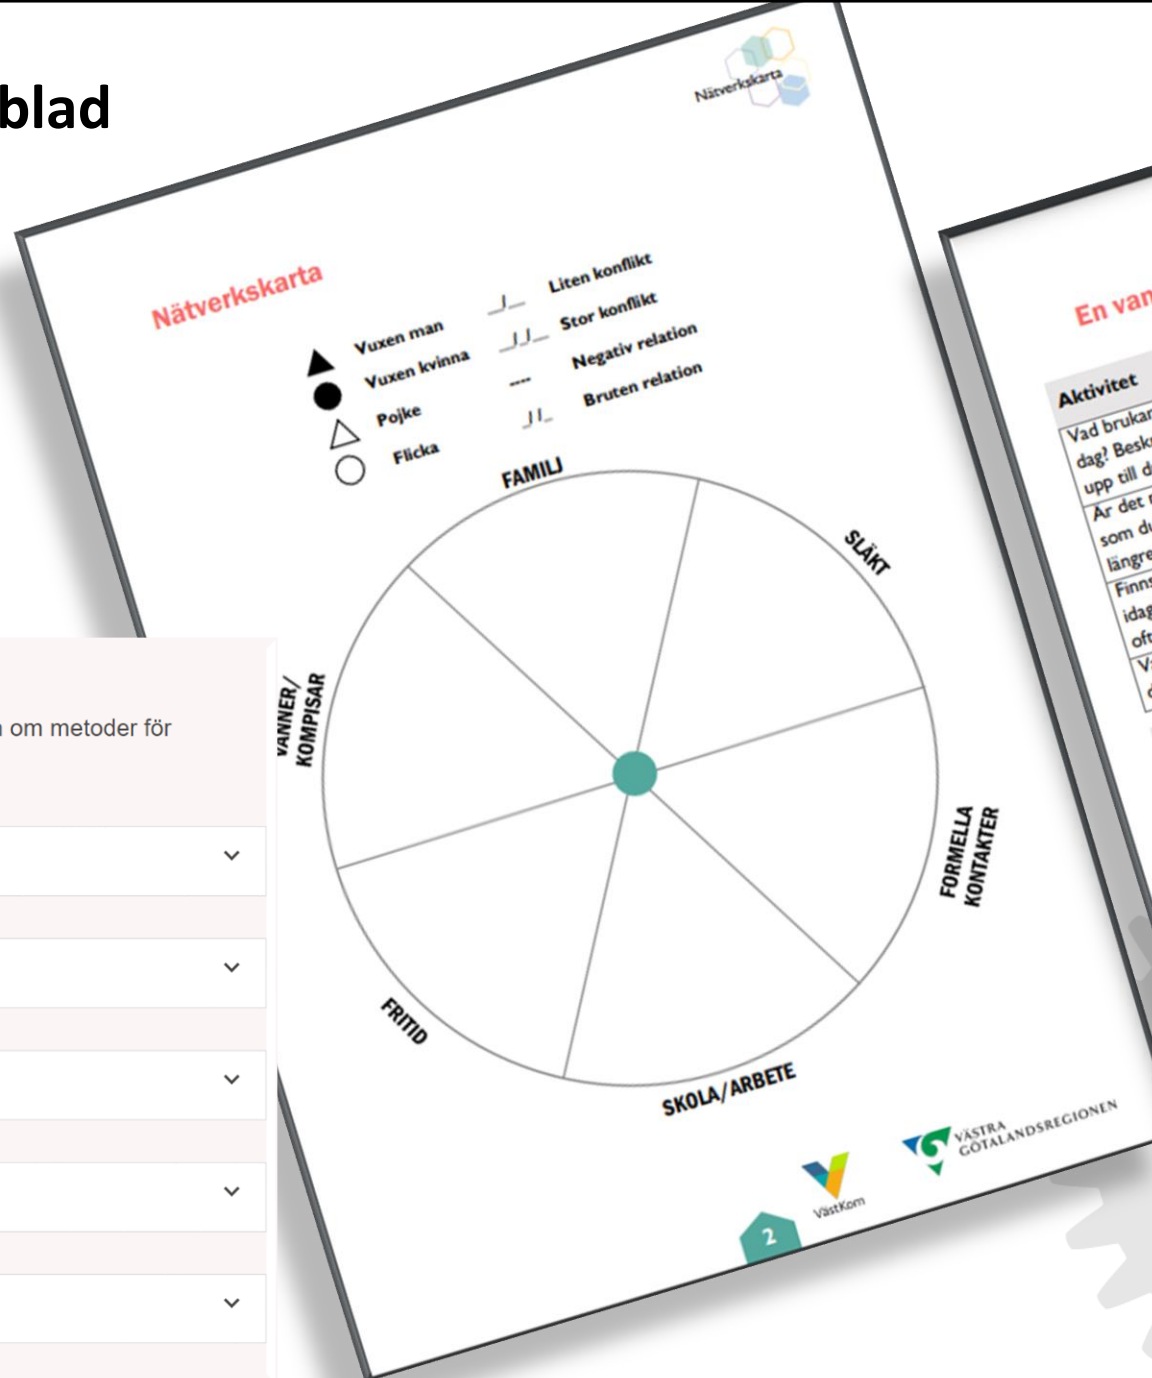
blad

Nätverkskarta

Nätverkskarta

Vuxen man
Vuxen kvinna
Pojke
Flicka

Liten konflikt
Stor konflikt
Negativ relation
Bruten relation

FAMILJ
SLÄKT
FORMELLA KONTAKTER
SKOLA/ARBETE
FRITID
VÄNNER/KOMPISAR

VästKom
VÄSTRA GÖTALANDSREGIONEN

2

om metoder för

En van

Aktivitet
Vad brukar
dag! Besk
upp till d
Är det
som du
längre
Finns
idag
oft
V
d